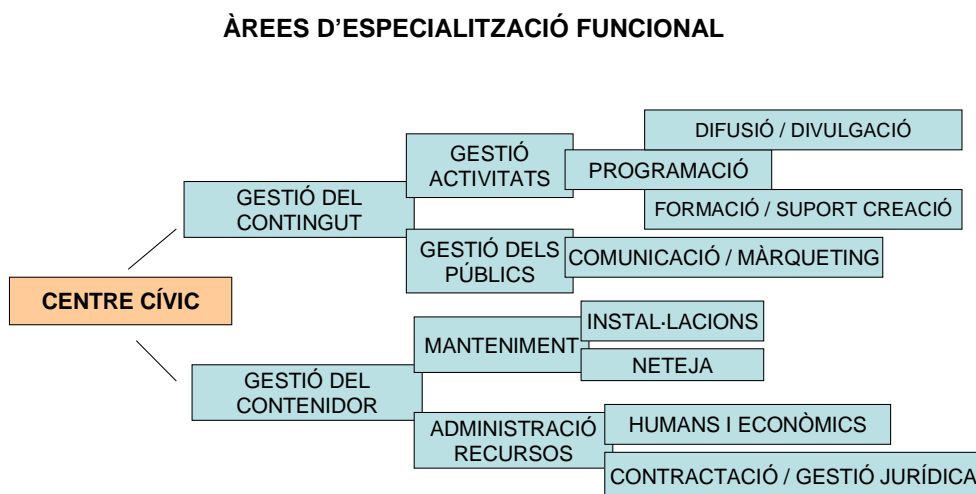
ÀREES D'ESPECIALITZACIÓ FUNCIONAL

CENTRE CÍVIC

GESTIÓ DEL CONTINGUT

GESTIÓ ACTIVITATS

DIFUSIÓ / DIVULGACIÓ

PROGRAMACIÓ

FORMACIÓ / SUPORT CREACIÓ

GESTIÓ DELS PÚBLICS

COMUNICACIÓ / MÀRQUETING

GESTIÓ DEL CONTENIDOR

MANTENIMENT

INSTAL·LACIONS

NETEJA

ADMINISTRACIÓ RECURSOS

HUMANS I ECONÒMICS

CONTRACTACIÓ / GESTIÓ JURÍDICA